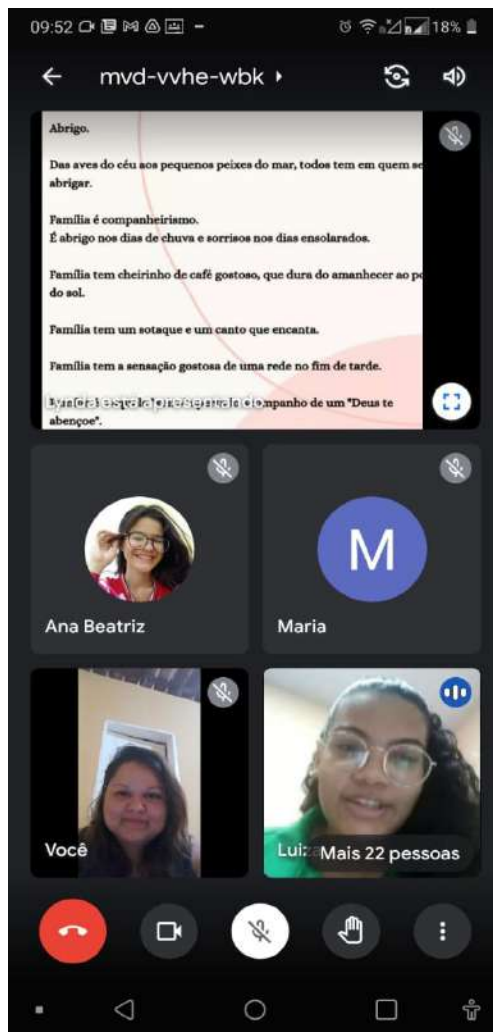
09:52 18%

mvd-vvhe-wbk

Abrigo.

Das aves do céu aos pequenos peixes do mar, todos tem em quem se abrigar.

Família é companheirismo.
É abrigo nos dias de chuva e sorrisos nos dias ensolarados.

Família tem cheirinho de café gostoso, que dura do amanhecer ao p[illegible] do sol.

Família tem um sotaque e um canto que encanta.

Família tem a sensação gostosa de uma rede no fim de tarde.

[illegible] está apresentando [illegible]mpanho de um "Deus te abençoe".

Ana Beatriz

M

Maria

Você

Luiz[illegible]

Mais 22 pessoas